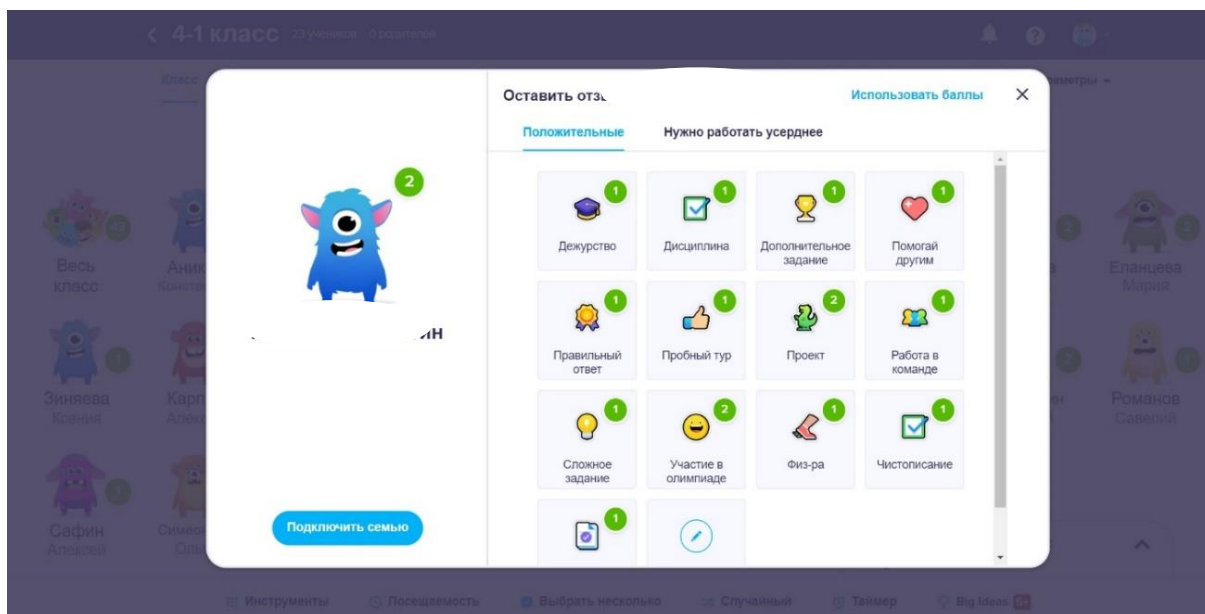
< 4-1 класс 23 ученика 0 родителей

Класс

аметры

Весь класс

Анин Конст

Зиняева Ксения

Карп Алекс

Сафин Алексей

Симон Оле

Еланцева Мария

Романов Савелий

2

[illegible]ин

Подключить семью

Оставить отз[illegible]

Использовать баллы

×

Положительные

Нужно работать усерднее

| 1 Дежурство | 1 Дисциплина | 1 Дополнительное задание | 1 Помогай другим |
|---|---|---|---|
| 1 Правильный ответ | 1 Пробный тур | 2 Проект | 1 Работа в команде |
| 1 Сложное задание | 2 Участие в олимпиаде | 1 Физ-ра | 1 Чистописание |
| 1 | | | |

Инструменты Посещаемость Выбрать несколько Случайный Таймер Big Ideas